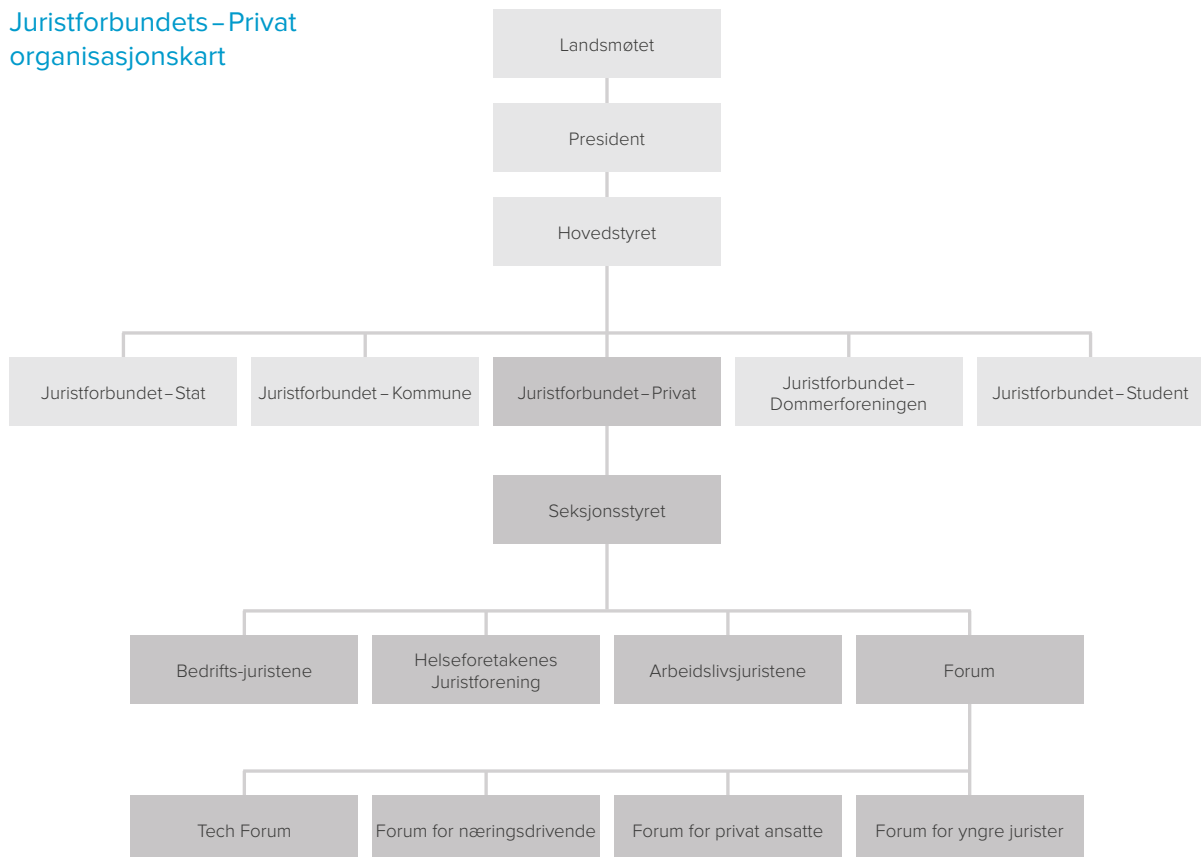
Juristforbundets – Privat organisasjonskart

Landsmøtet

President

Hovedstyret

Juristforbundet – Stat

Juristforbundet – Kommune

Juristforbundet – Privat

Juristforbundet – Dommerforeningen

Juristforbundet – Student

Seksjonsstyret

Bedrifts-juristene

Helseforetakenes Juristforening

Arbeidslivsjuristene

Forum

Tech Forum

Forum for næringsdrivende

Forum for privat ansatte

Forum for yngre jurister